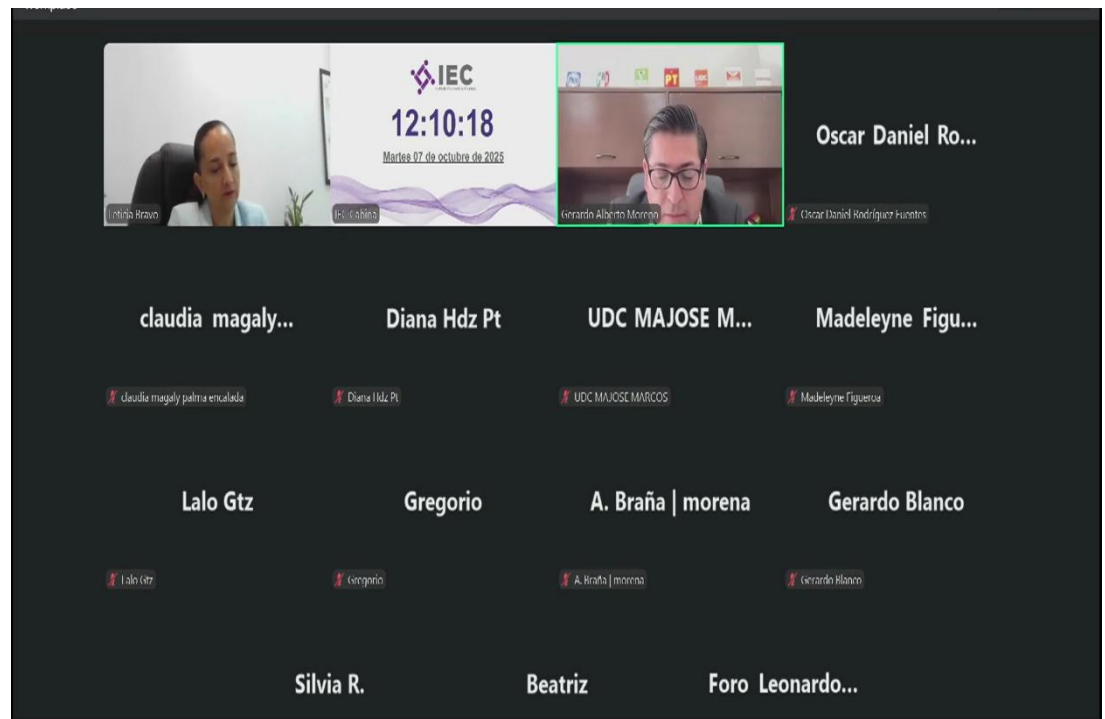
Leticia Bravo

IEC

12:10:18

Martes 07 de octubre de 2025

IEC Cabina

PT UDC

Gerardo Alberto Moreno

Oscar Daniel Ro...

Oscar Daniel Rodríguez Fuentes

claudia magaly...

claudia magaly palma encalada

Diana Hdz Pt

Diana Hdz Pt

UDC MAJOSE M...

UDC MAJOSE MARCOS

Madeleyne Figu...

Madeleyne Figueroa

Lalo Gtz

Lalo Gtz

Gregorio

Gregorio

A. Braña | morena

A. Braña | morena

Gerardo Blanco

Gerardo Blanco

Silvia R.

Beatriz

Foro Leonardo...